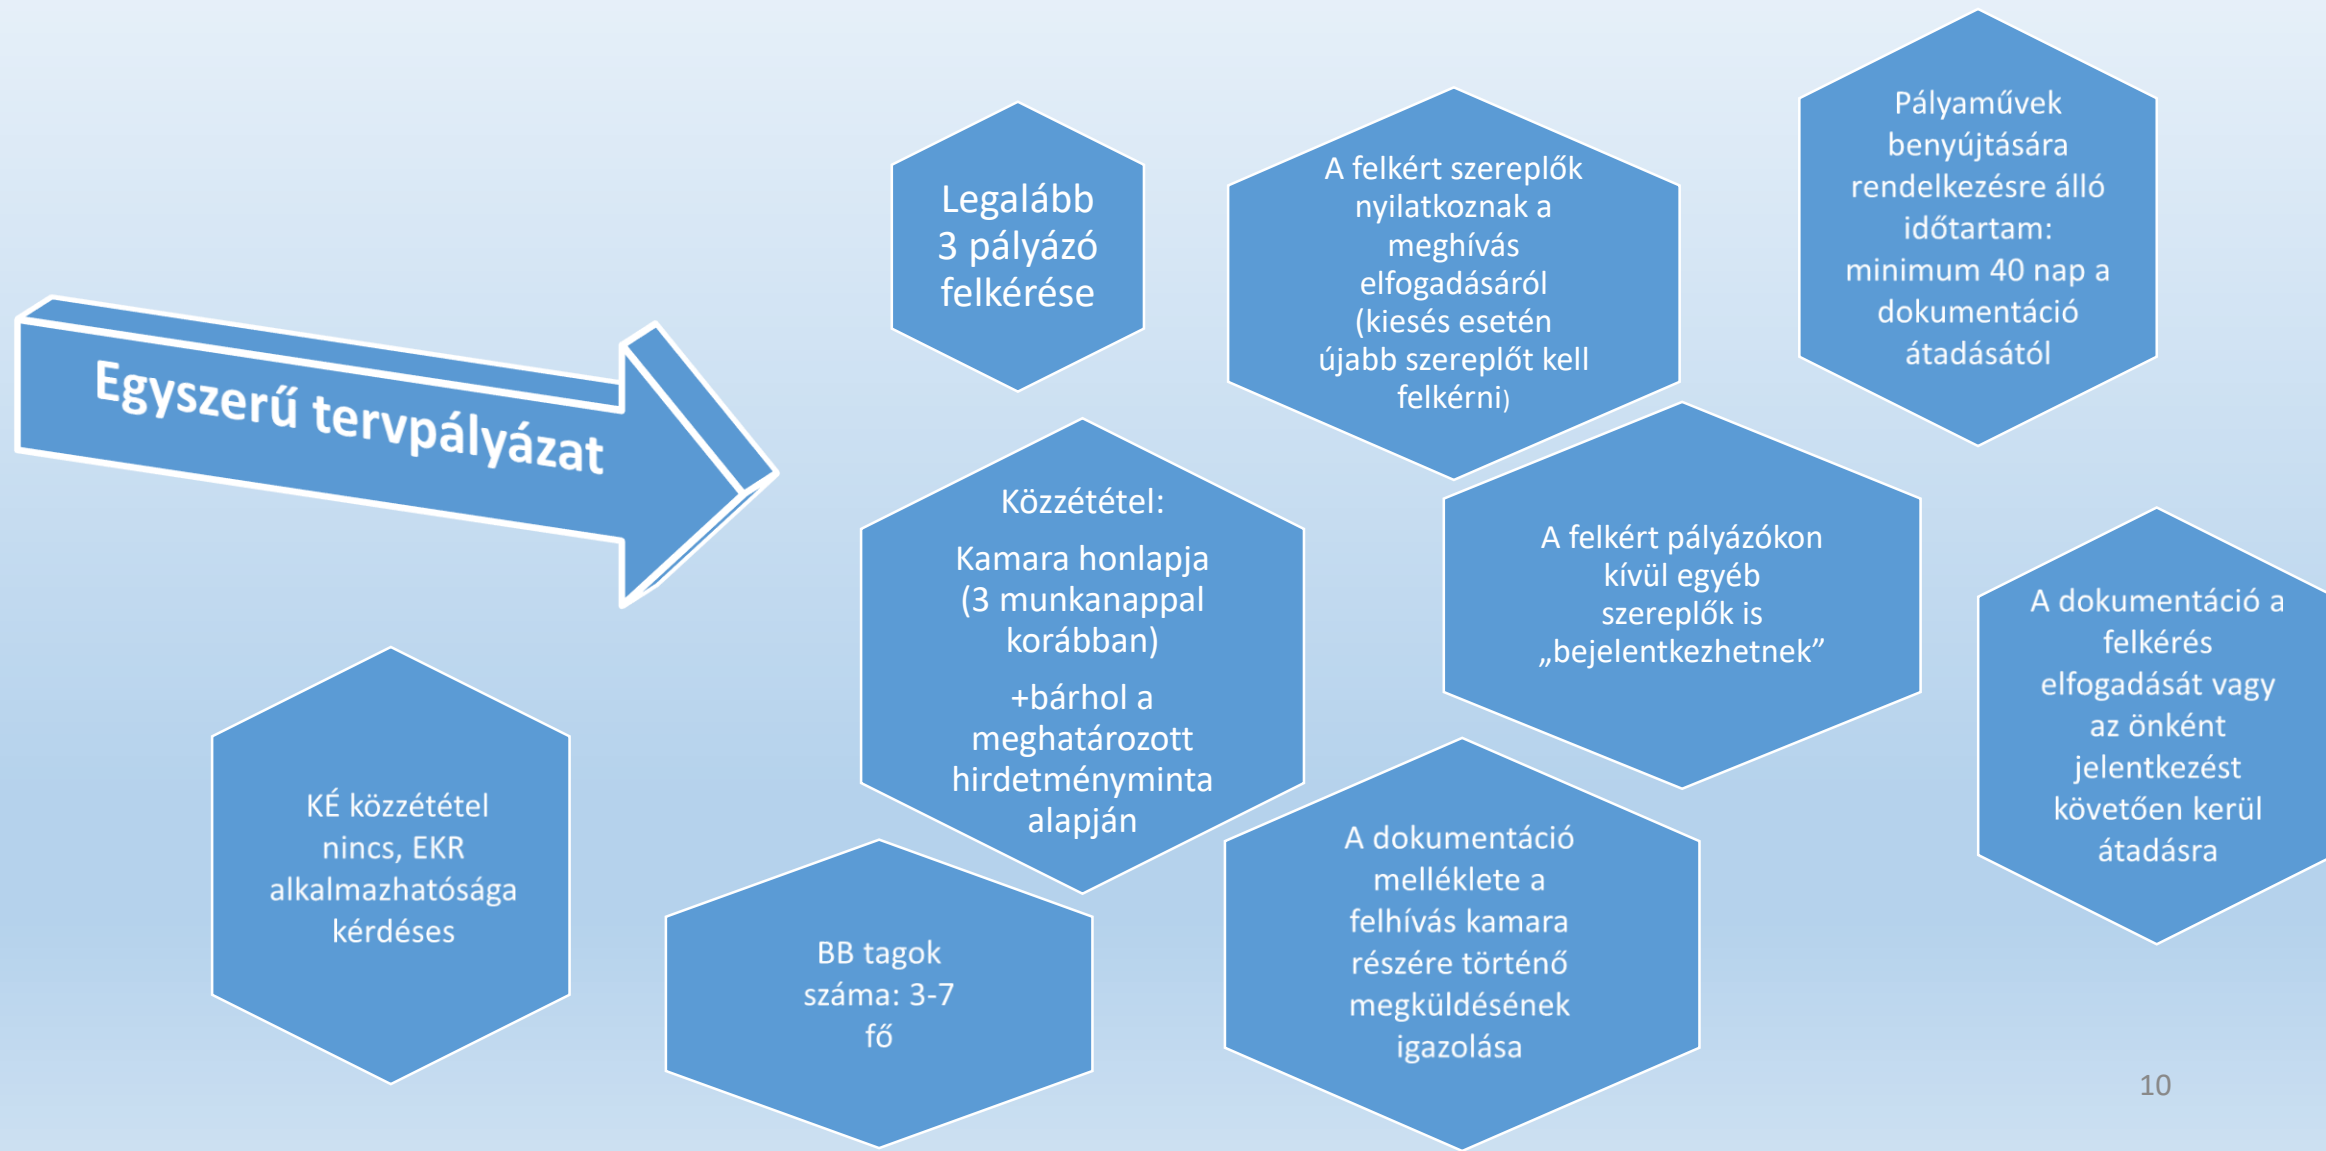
Egyszerű tervpályázat

Legalább 3 pályázó felkérése

A felkért szereplők nyilatkoznak a meghívás elfogadásáról (kiesés esetén újabb szereplőt kell felkérni)

Pályaművek benyújtására rendelkezésre álló időtartam: minimum 40 nap a dokumentáció átadásától

Közzététel:

Kamara honlapja (3 munkanappal korábban)

+bárhol a meghatározott hirdetményminta alapján

A felkért pályázókon kívül egyéb szereplők is „bejelentkezhetnek”

A dokumentáció a felkérés elfogadását vagy az önként jelentkezést követően kerül átadásra

KÉ közzététel nincs, EKR alkalmazhatósága kérdéses

BB tagok száma: 3-7 fő

A dokumentáció melléklete a felhívás kamara részére történő megküldésének igazolása

10